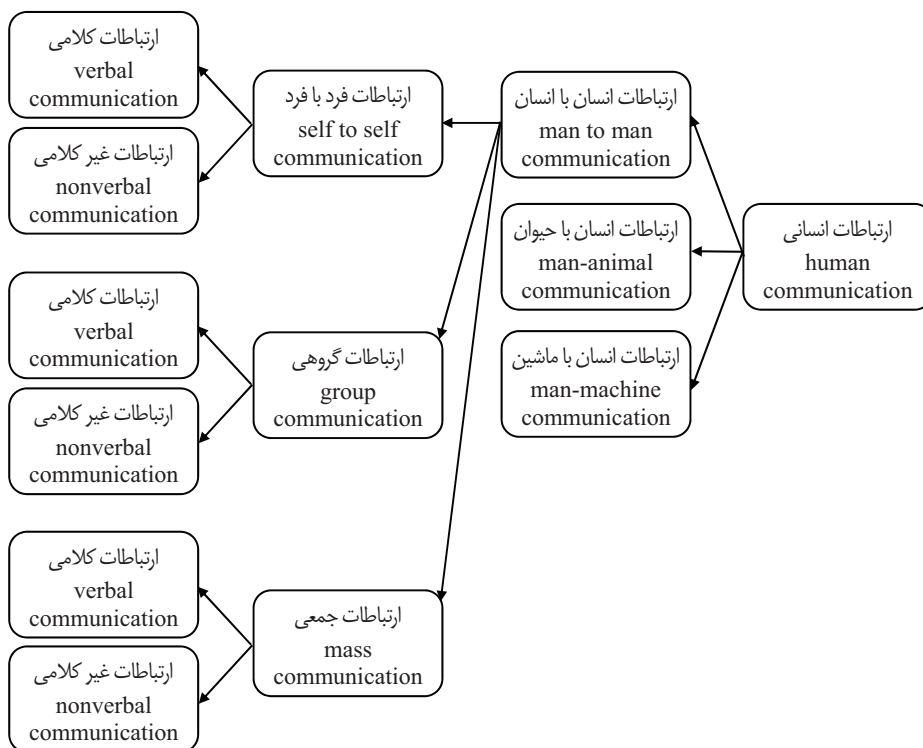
ارتباطات انسانی
human
communication

ارتباطات انسان با انسان
man to man
communication

ارتباطات انسان با حیوان
man-animal
communication

ارتباطات انسان با ماشین
man-machine
communication

ارتباطات فرد با فرد
self to self
communication

ارتباطات کلامی
verbal
communication

ارتباطات غیر کلامی
nonverbal
communication

ارتباطات گروهی
group
communication

ارتباطات کلامی
verbal
communication

ارتباطات غیر کلامی
nonverbal
communication

ارتباطات جمعی
mass
communication

ارتباطات کلامی
verbal
communication

ارتباطات غیر کلامی
nonverbal
communication